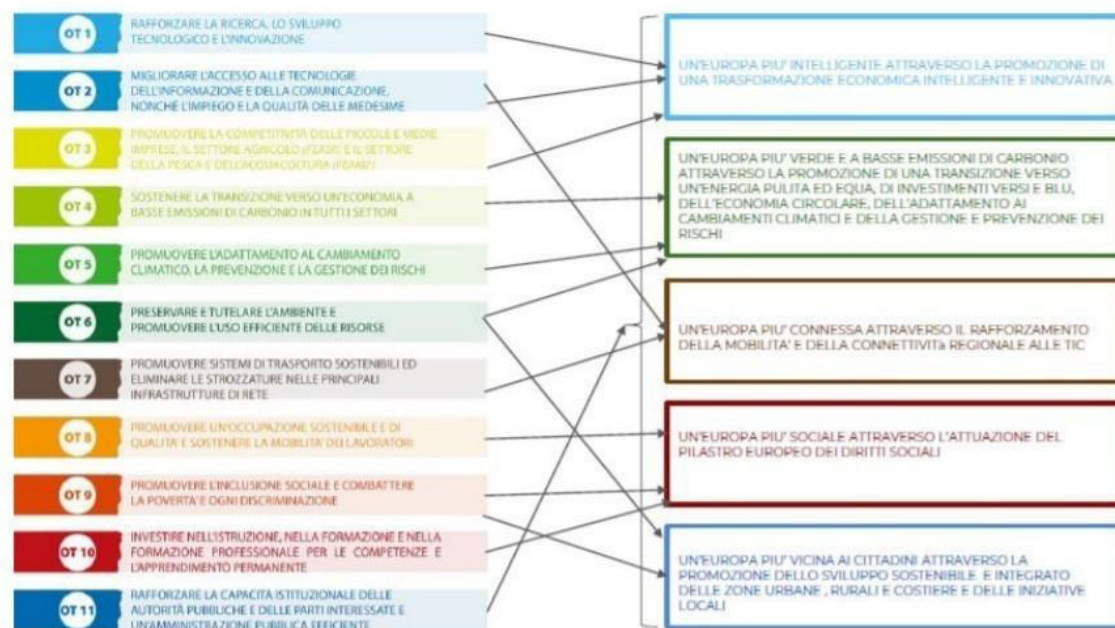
OT 1 RAFFORZARE LA RICERCA, LO SVILUPPO TECNOLOGICO E L'INNOVAZIONE

OT 2 MIGLIORARE L'ACCESSO ALLE TECNOLOGIE DELL'INFORMAZIONE E DELLA COMUNICAZIONE, NONCHÉ L'IMPIEGO E LA QUALITÀ DELLE MEDESIME

OT 3 PROMUOVERE LA COMPETITIVITÀ DELLE PICCOLE E MEDIE IMPRESE, IL SETTORE AGRICOLO (FEASR) E IL SETTORE DELLA PESCA E DELL'ACQUACOLTURA (FEAMP)

OT 4 SOSTENERE LA TRANSIZIONE VERSO UN'ECONOMIA A BASSE EMISSIONI DI CARBONIO IN TUTTI I SETTORI

OT 5 PROMUOVERE L'ADATTAMENTO AL CAMBIAMENTO CLIMATICO, LA PREVENZIONE E LA GESTIONE DEI RISCHI

OT 6 PRESERVARE E TUTELARE L'AMBIENTE E PROMUOVERE L'USO EFFICIENTE DELLE RISORSE

OT 7 PROMUOVERE SISTEMI DI TRASPORTO SOSTENIBILI ED ELIMINARE LE STROZZATURE NELLE PRINCIPALI INFRASTRUTTURE DI RETE

OT 8 PROMUOVERE UN'OCCUPAZIONE SOSTENIBILE E DI QUALITA' E SOSTENERE LA MOBILITA' DEI LAVORATORI

OT 9 PROMUOVERE L'INCLUSIONE SOCIALE E COMBATTERE LA POVERTA' E OGNI DISCRIMINAZIONE

OT 10 INVESTIRE NELL'ISTRUZIONE, NELLA FORMAZIONE E NELLA FORMAZIONE PROFESSIONALE PER LE COMPETENZE E L'APPRENDIMENTO PERMANENTE

OT 11 RAFFORZARE LA CAPACITÀ ISTITUZIONALE DELLE AUTORITÀ PUBBLICHE E DELLE PARTI INTERESSATE E UN'AMMINISTRAZIONE PUBBLICA EFFICIENTE

UN'EUROPA PIU' INTELLIGENTE ATTRAVERSO LA PROMOZIONE DI UNA TRASFORMAZIONE ECONOMICA INTELLIGENTE E INNOVATIVA

UN'EUROPA PIU' VERDE E A BASSE EMISSIONI DI CARBONIO ATTRAVERSO LA PROMOZIONE DI UNA TRANSIZIONE VERSO UN'ENERGIA PULITA ED EQUA, DI INVESTIMENTI VERSI E BLU, DELL'ECONOMIA CIRCOLARE, DELL'ADATTAMENTO AI CAMBIAMENTI CLIMATICI E DELLA GESTIONE E PREVENZIONE DEI RISCHI

UN'EUROPA PIU' CONNESSA ATTRAVERSO IL RAFFORZAMENTO DELLA MOBILITA' E DELLA CONNETTIVITà REGIONALE ALLE TIC

UN'EUROPA PIU' SOCIALE ATTRAVERSO L'ATTUAZIONE DEL PILASTRO EUROPEO DEI DIRITTI SOCIALI

UN'EUROPA PIU' VICINA AI CITTADINI ATTRAVERSO LA PROMOZIONE DELLO SVILUPPO SOSTENIBILE E INTEGRATO DELLE ZONE URBANE , RURALI E COSTIERE E DELLE INIZIATIVE LOCALI